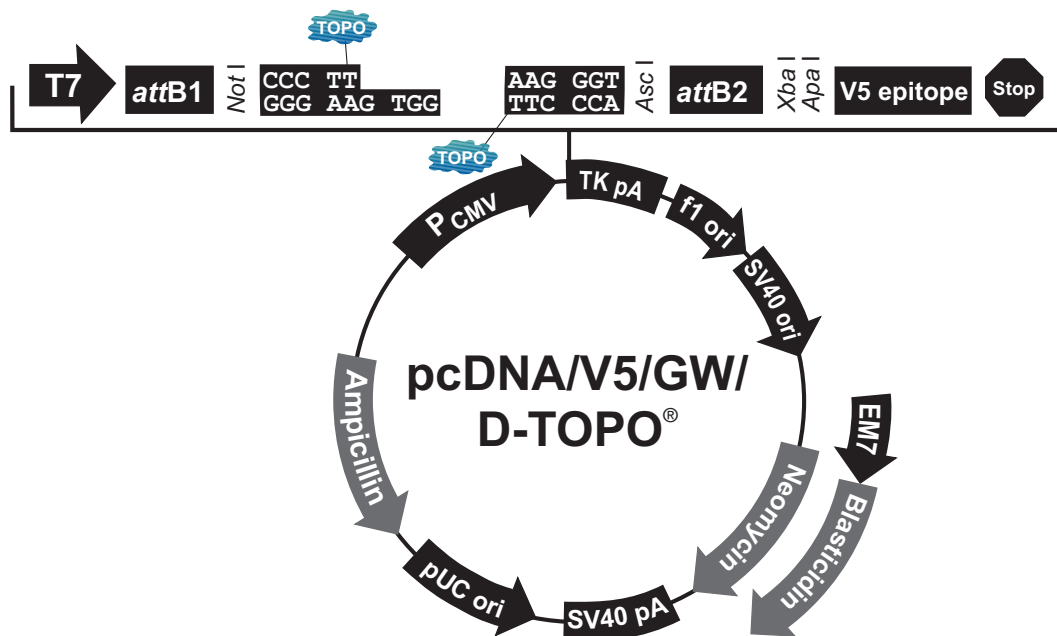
TOPO

T7 *att*B1 *Not* I CCC TT
GGG AAG TGG

AAG GGT
TTC CCA *Asc* I *att*B2 *Xba* I *Apa* I V5 epitope Stop

TOPO

P CMV

TK pA

f1 ori

SV40 ori

pcDNA/V5/GW/D-TOPO®

Ampicillin

EM7

Neomycin

Blasticidin

pUC ori

SV40 pA